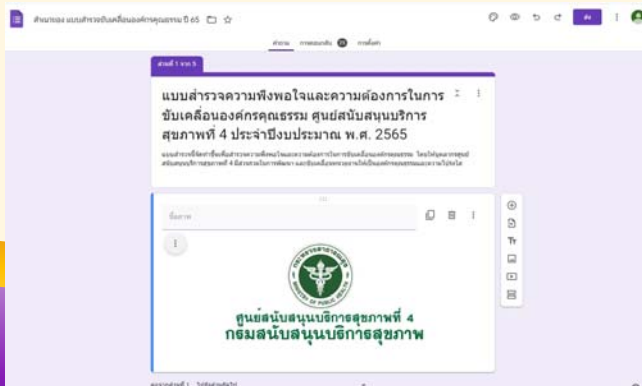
สำเนาของ แบบสำรวจขับเคลื่อนองค์กรคุณธรรม ปี 65

ส่ง

คำถาม การตอบกลับ การตั้งค่า

ส่วนที่ 1 จาก 5

แบบสำรวจความพึงพอใจและความต้องการในการขับเคลื่อนองค์กรคุณธรรม ศูนย์สนับสนุนบริการสุขภาพที่ 4 ประจำปีงบประมาณ พ.ศ. 2565

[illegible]

ชื่อภาพ

ศูนย์สนับสนุนบริการสุขภาพที่ 4
กรมสนับสนุนบริการสุขภาพ

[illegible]